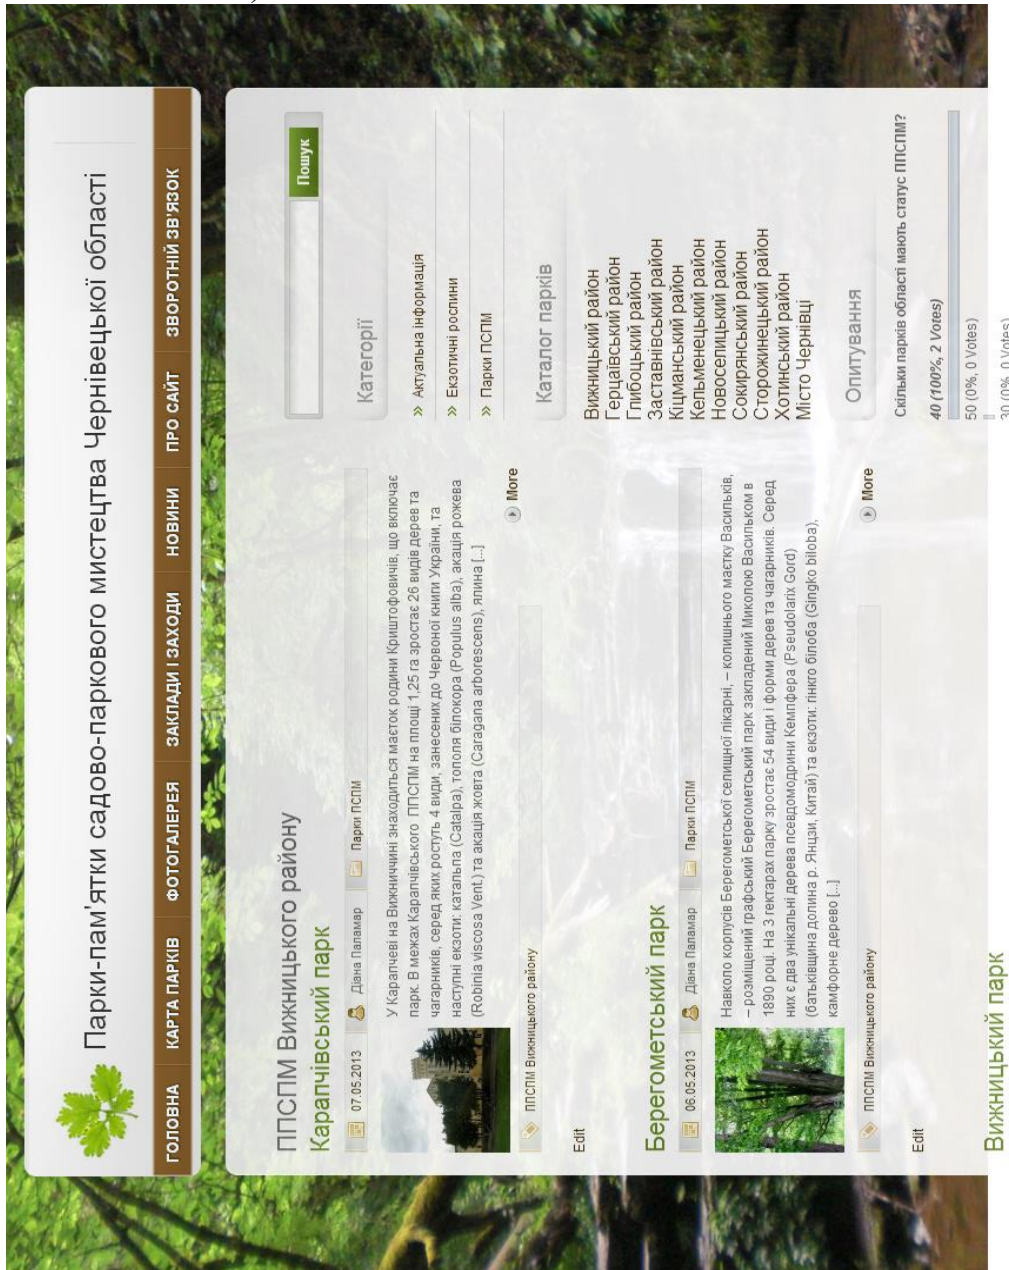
Парки-пам'ятки садово-паркового мистецтва Чернівецької області

ГОЛОВНА КАРТА ПАРКІВ ФОТОГАЛЕРЕЯ ЗАКЛАДИ І ЗАХОДИ НОВИНИ ПРО САЙТ ЗВОРОТНІЙ ЗВ'ЯЗОК

ППСПМ Вижницького району

Карапчівський парк

07.05.2013 Діана Паламар Парки ПСПМ

У Карапчеві на Вижниччині знаходиться маєток родини Криштофовичів, що включає парк. В межах Карапчівського ППСПМ на площі 1,25 га зростає 26 видів дерев та чагарників, серед яких ростуть 4 види, занесених до Червоної книги України, та наступні екзоти: катальпа (Catalpa), тополя білокора (Populus alba), акація рожева (Robinia viscosa Vent.) та акація жовта (Caragana arborescens), ялина […]

More

ППСПМ Вижницького району

Edit

Берегометський парк

06.05.2013 Діана Паламар Парки ПСПМ

Навколо корпусів Берегометської селищної лікарні, – колишнього маєтку Васильків, – розміщений графський Берегометський парк закладений Миколою Васильком в 1890 році. На 3 гектарах парку зростає 54 види і форми дерев та чагарників. Серед них є два унікальні дерева псевдомодрини Кемпфера (Pseudolarix Gord) (батьківщина долина р. Янцзи, Китай) та екзоти: гінкго білоба (Gingko biloba), камфорне дерево […]

More

ППСПМ Вижницького району

Edit

Вижницький парк

Пошук

Категорії

» Актуальна інформація
» Екзотичні рослини
» Парки ПСПМ

Каталог парків

Вижницький район
Герцаївський район
Глибоцький район
Заставнівський район
Кіцманський район
Кельменецький район
Новоселицький район
Сокирянський район
Сторожинецький район
Хотинський район
Місто Чернівці

Опитування

Скільки парків області мають статус ППСПМ?

40 (100%, 2 Votes)

50 (0%, 0 Votes)

30 (0%, 0 Votes)